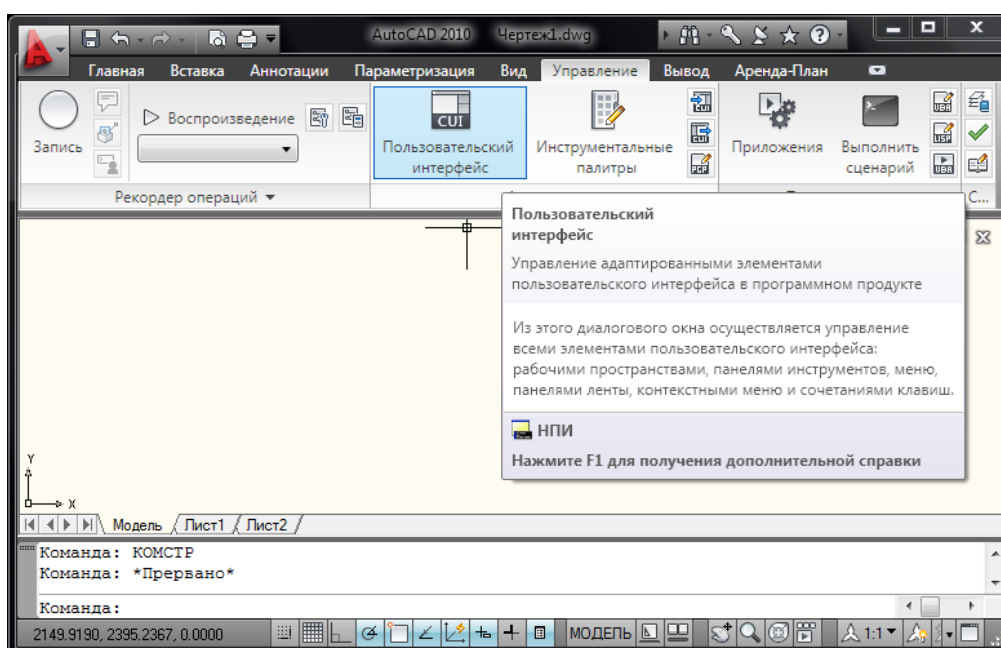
AutoCAD 2010 Чертеж1.dwg

Главная Вставка Аннотации Параметризация Вид Управление Вывод Аренда-План

Запись Воспроизведение Рекордер операций

CUI Пользовательский интерфейс

Инструментальные палитры

Приложения

Выполнить сценарий

С...

Пользовательский интерфейс

Управление адаптированными элементами пользовательского интерфейса в программном продукте

Из этого диалогового окна осуществляется управление всеми элементами пользовательского интерфейса: рабочими пространствами, панелями инструментов, меню, панелями ленты, контекстными меню и сочетаниями клавиш.

НПИ

Нажмите F1 для получения дополнительной справки

Y
X

Модель Лист1 Лист2

Команда: КОМСТР
Команда: *Прервано*

Команда:

2149.9190, 2395.2367, 0.0000 МОДЕЛЬ 1:1